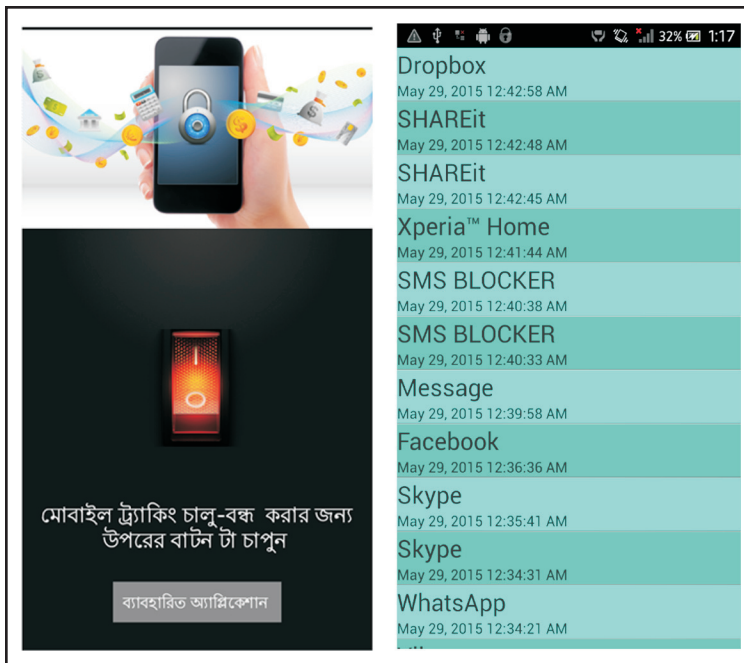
মোবাইল ট্র্যাকিং চালু-বন্ধ করার জন্য উপরের বাটন টা চাপুন

ব্যাবহারিত অ্যাপ্লিকেশান

32% 1:17

Dropbox
May 29, 2015 12:42:58 AM

SHAREit
May 29, 2015 12:42:48 AM

SHAREit
May 29, 2015 12:42:45 AM

Xperia™ Home
May 29, 2015 12:41:44 AM

SMS BLOCKER
May 29, 2015 12:40:38 AM

SMS BLOCKER
May 29, 2015 12:40:33 AM

Message
May 29, 2015 12:39:58 AM

Facebook
May 29, 2015 12:36:36 AM

Skype
May 29, 2015 12:35:41 AM

Skype
May 29, 2015 12:34:31 AM

WhatsApp
May 29, 2015 12:34:21 AM

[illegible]